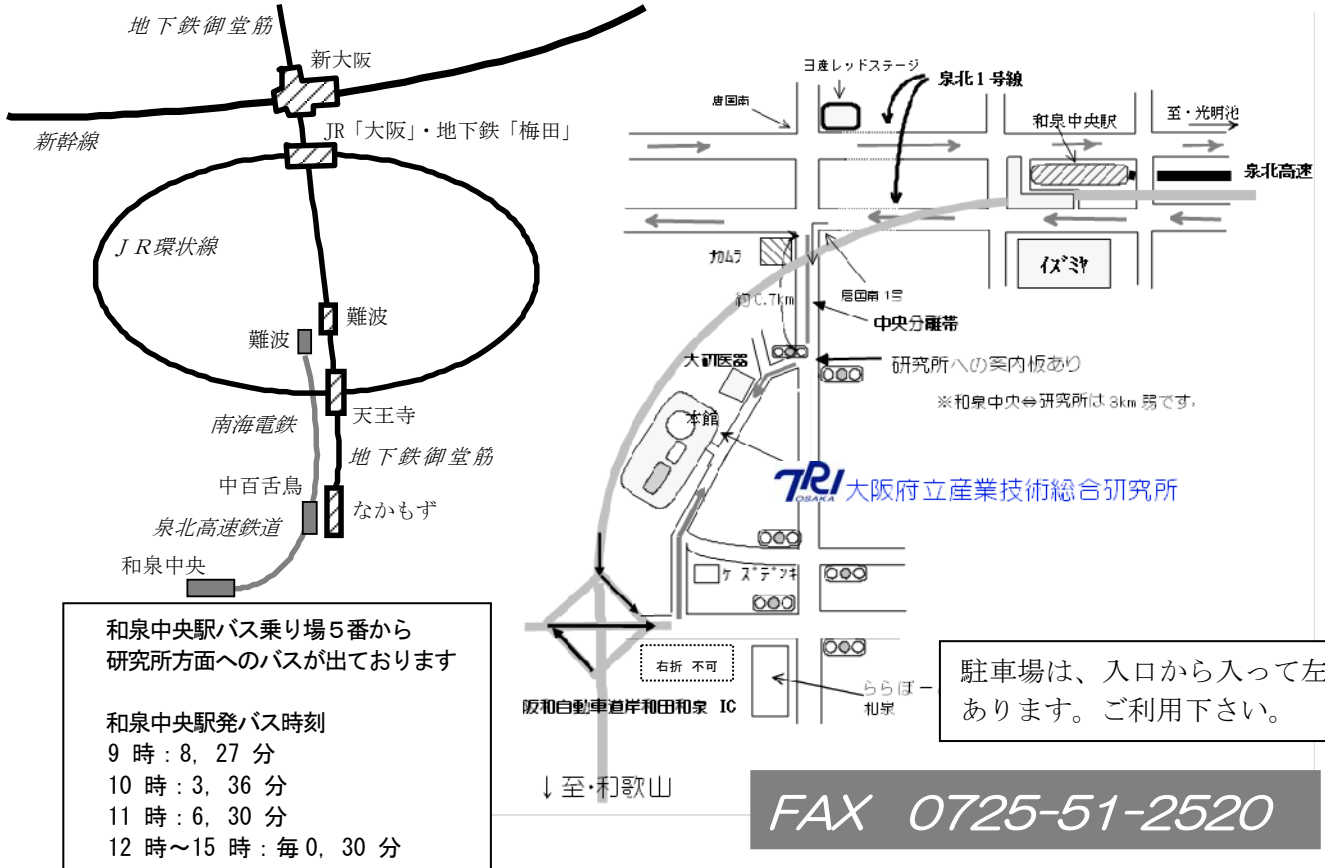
地下鉄御堂筋

新大阪

新幹線

JR「大阪」・地下鉄「梅田」

JR環状線

難波

難波

天王寺

南海電鉄

地下鉄御堂筋

中百舌鳥

なかもず

泉北高速鉄道

和泉中央

和泉中央駅バス乗り場5番から
研究所方面へのバスが出ております

和泉中央駅発バス時刻
9 時 : 8, 27 分
10 時 : 3, 36 分
11 時 : 6, 30 分
12 時～15 時 : 毎 0, 30 分

日産レッドステージ

泉北1号線

唐国南

和泉中央駅

至・光明池

泉北高速

カムラ

イズミヤ

唐国南1号

約0.7km

中央分離帯

大研医器

研究所への案内板あり

※和泉中央⇔研究所は3km弱です。

本館

TRI OSAKA 大阪府立産業技術総合研究所

ケーズデンキ

右折 不可

阪和自動車道岸和田和泉 IC

ららぽーと和泉

駐車場は、入口から入って左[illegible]
あります。ご利用下さい。

↓至・和歌山

FAX 0725-51-2520